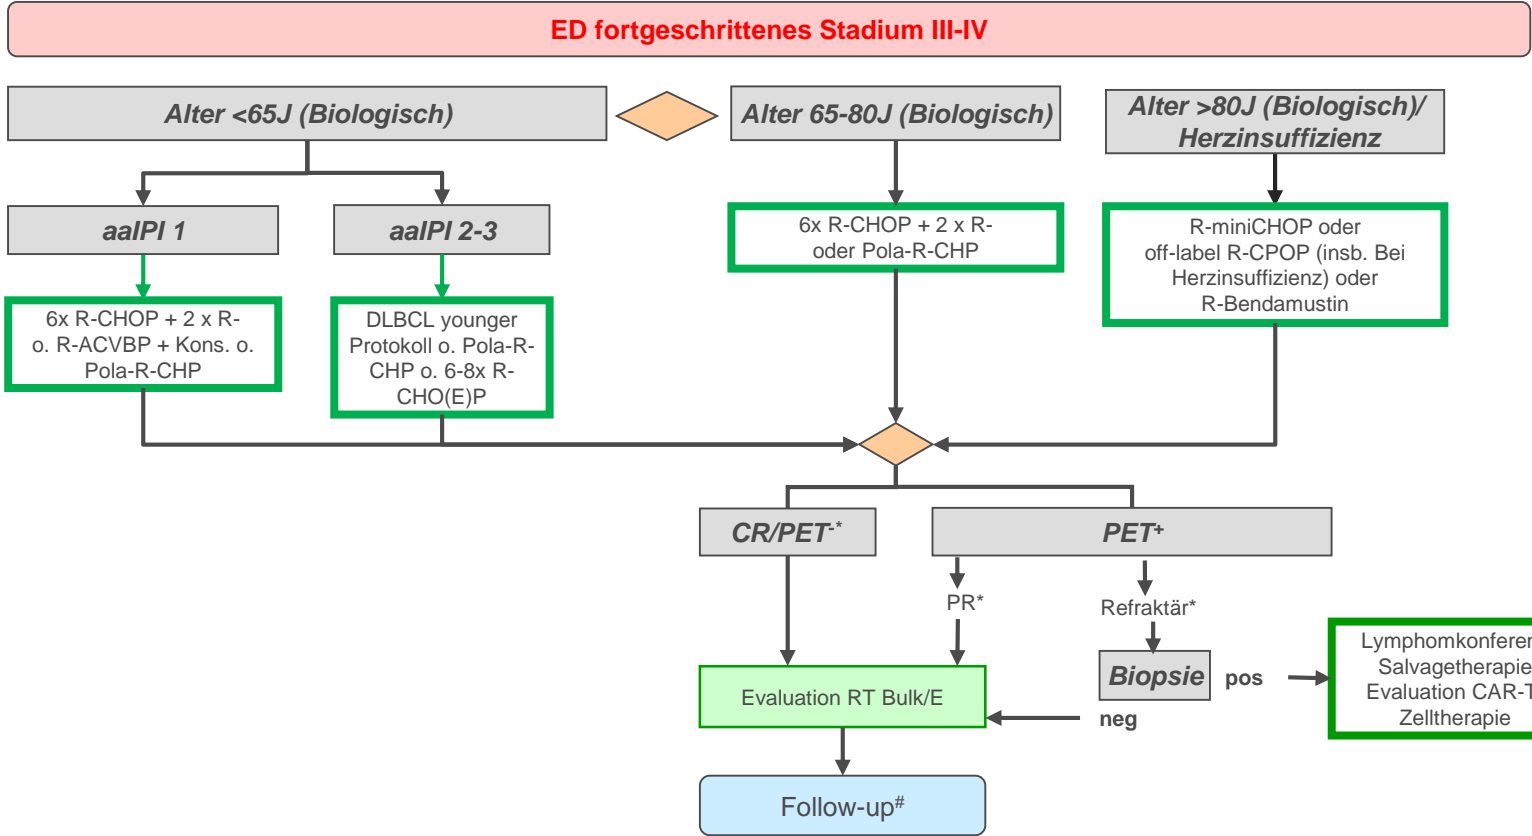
ED fortgeschrittenes Stadium III-IV

Alter <65J (Biologisch)

Alter 65-80J (Biologisch)

Alter >80J (Biologisch)/ Herzinsuffizienz

aaIPI 1

aaIPI 2-3

6x R-CHOP + 2 x R- oder Pola-R-CHP

R-miniCHOP oder off-label R-CPOP (insb. Bei Herzinsuffizienz) oder R-Bendamustin

6x R-CHOP + 2 x R- o. R-ACVBP + Kons. o. Pola-R-CHP

DLBCL younger Protokoll o. Pola-R-CHP o. 6-8x R-CHO(E)P

CR/PET-*

PET+

PR*

Refraktär*

Biopsie

pos

neg

Lymphomkonferen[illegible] Salvagetherapie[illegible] Evaluation CAR-T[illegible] Zelltherapie

Evaluation RT Bulk/E

Follow-up#